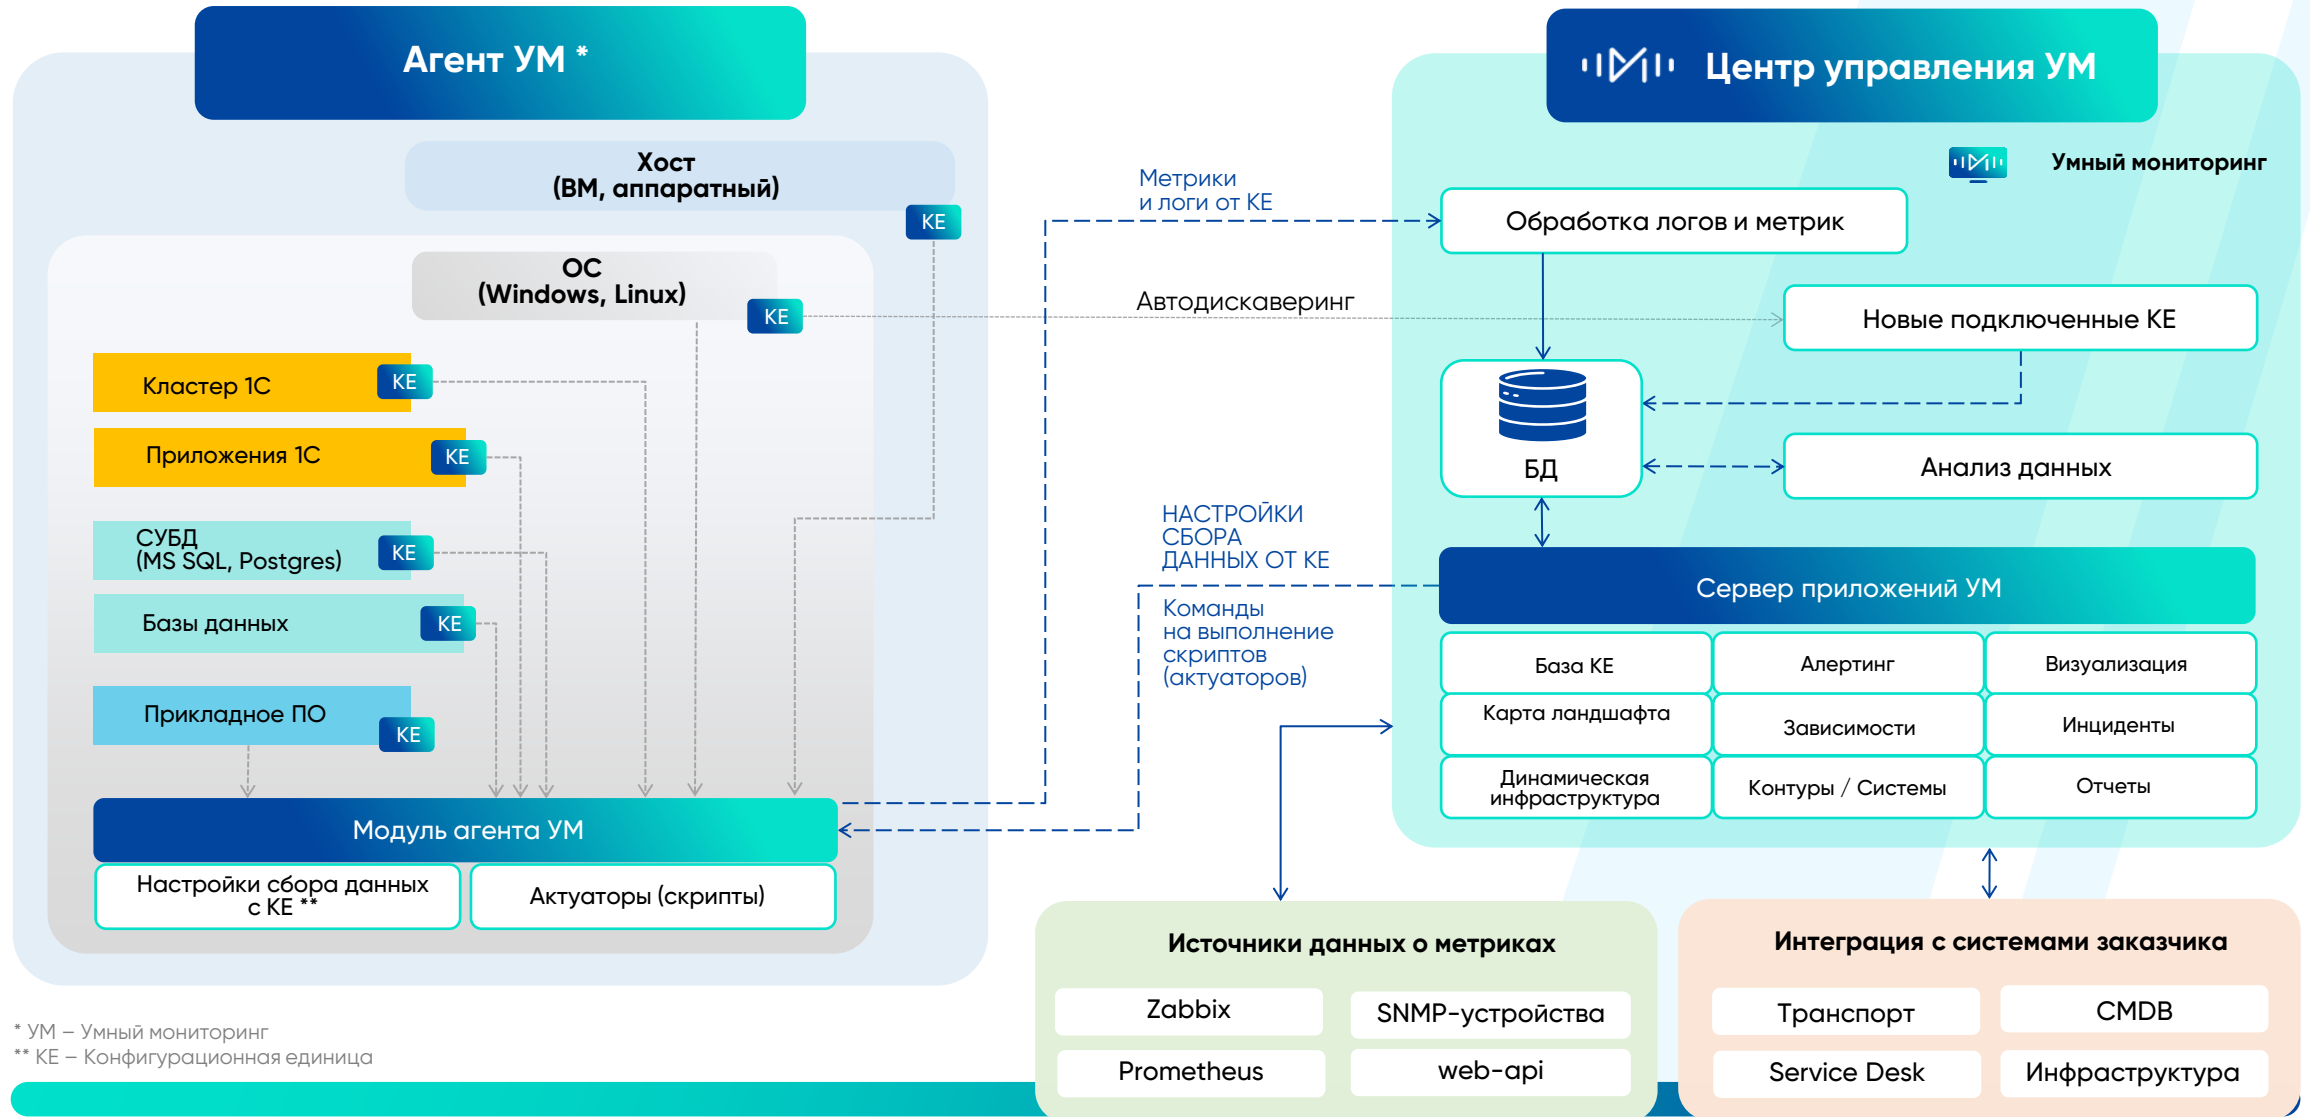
Агент УМ *

Хост
(ВМ, аппаратный)

КЕ

ОС
(Windows, Linux)

КЕ

Кластер 1С КЕ

Приложения 1С КЕ

СУБД
(MS SQL, Postgres) КЕ

Базы данных КЕ

Прикладное ПО КЕ

Модуль агента УМ

Настройки сбора данных с КЕ **

Актуаторы (скрипты)

Метрики
и логи от КЕ

Автодискаверинг

НАСТРОЙКИ
СБОРА
ДАННЫХ ОТ КЕ

Команды
на выполнение
скриптов
(актуаторов)

Центр управления УМ

Умный мониторинг

Обработка логов и метрик

Новые подключенные КЕ

БД

Анализ данных

Сервер приложений УМ

| База КЕ | Алертинг | Визуализация |
|---|---|---|
| Карта ландшафта | Зависимости | Инциденты |
| Динамическая инфраструктура | Контуры / Системы | Отчеты |

Источники данных о метриках

| Zabbix | SNMP-устройства |
|---|---|
| Prometheus | web-api |

Интеграция с системами заказчика

| Транспорт | CMDB |
|---|---|
| Service Desk | Инфраструктура |

* УМ – Умный мониторинг
** КЕ – Конфигурационная единица